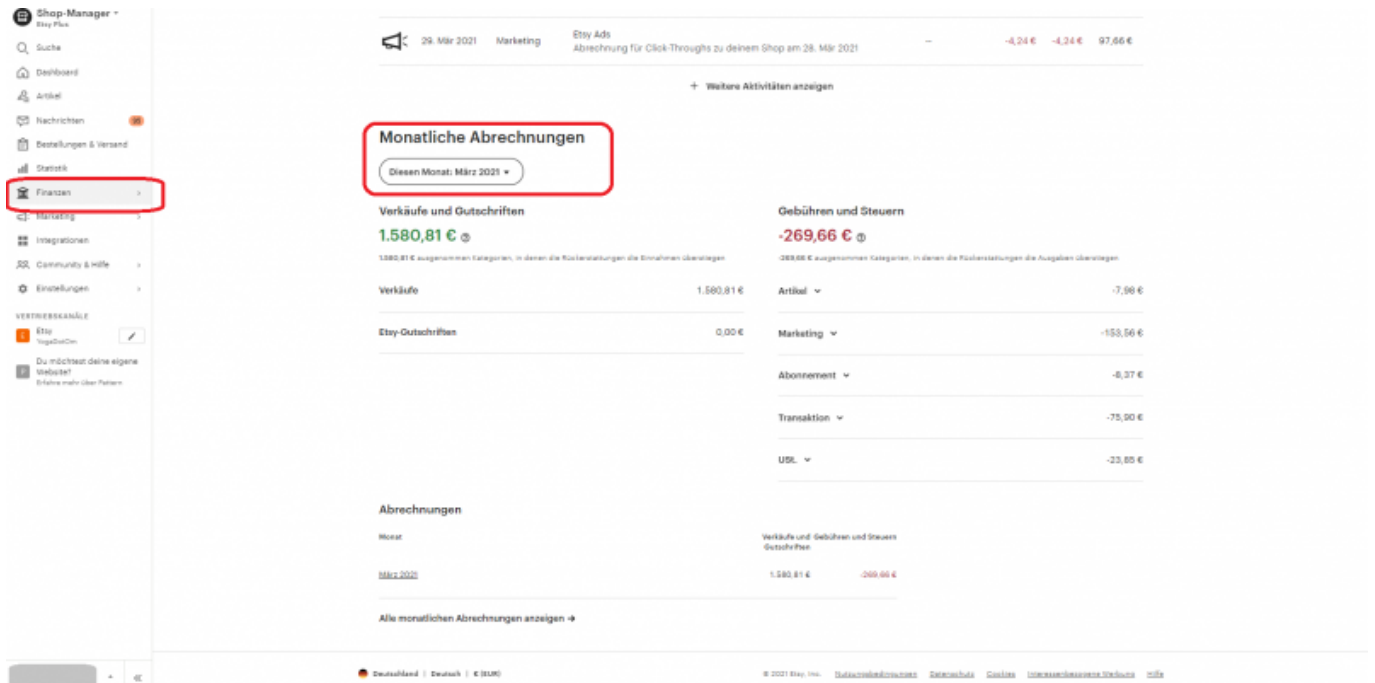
Shop-Manager
Etsy Plus

Suche
Dashboard
Artikel
Nachrichten 99
Bestellungen & Versand
Statistik
Finanzen
Marketing
Integrationen
Community & Hilfe
Einstellungen

VERTRIEBSKANÄLE
Etsy
YogaDotOm
Du möchtest deine eigene Website?
Erfahre mehr über Pattern

29. Mär 2021 Marketing Etsy Ads
Abrechnung für Click-Throughs zu deinem Shop am 28. Mär 2021 – -4,24 € -4,24 € 97,66 €

+ Weitere Aktivitäten anzeigen

Monatliche Abrechnungen

Diesen Monat: März 2021

Verkäufe und Gutschriften
1.580,81 €
1.580,81 € ausgenommen Kategorien, in denen die Rückerstattungen die Einnahmen übersteigen

Verkäufe 1.580,81 €
Etsy-Gutschriften 0,00 €

Gebühren und Steuern
-269,66 €
-269,66 € ausgenommen Kategorien, in denen die Rückerstattungen die Ausgaben übersteigen

Artikel -7,98 €
Marketing -153,56 €
Abonnement -8,37 €
Transaktion -75,90 €
USt. -23,85 €

Abrechnungen

| Monat | Verkäufe und Gutschriften | Gebühren und Steuern |
|---|---|---|
| März 2021 | 1.580,81 € | -269,66 € |

Alle monatlichen Abrechnungen anzeigen →

Deutschland | Deutsch | € (EUR)

© 2021 Etsy, Inc. Nutzungsbedingungen Datenschutz Cookies Interessenbezogene Werbung Hilfe